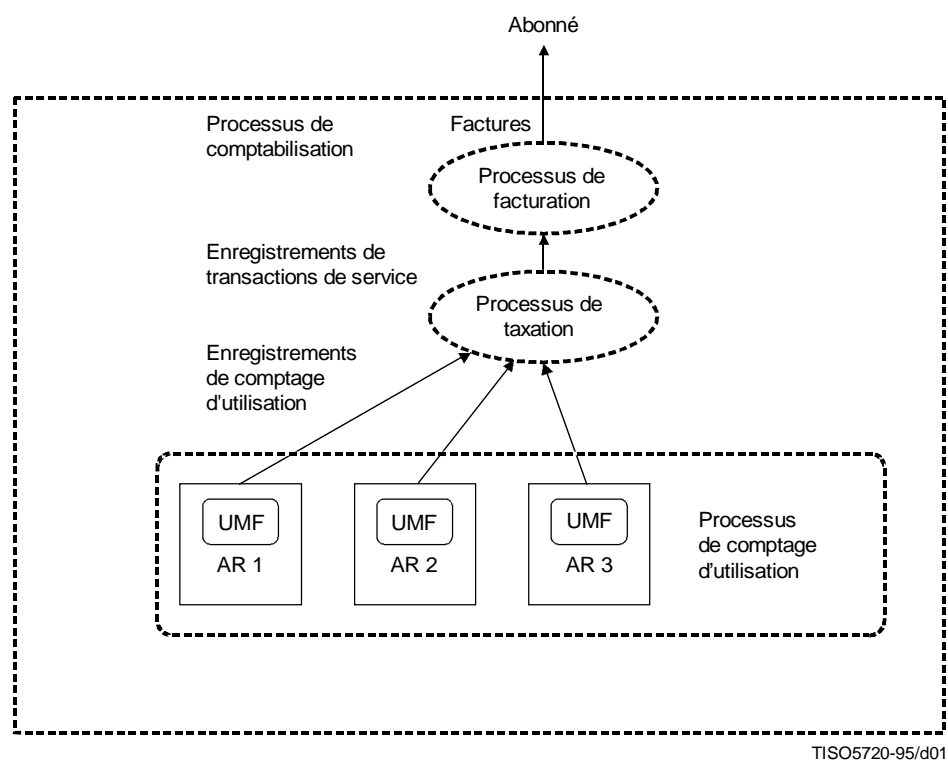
Abonné

Processus de comptabilisation

Factures

Processus de facturation

Enregistrements de transactions de service

Processus de taxation

Enregistrements de comptage d'utilisation

UMF
AR 1

UMF
AR 2

UMF
AR 3

Processus de comptage d'utilisation

TISO5720-95/d01